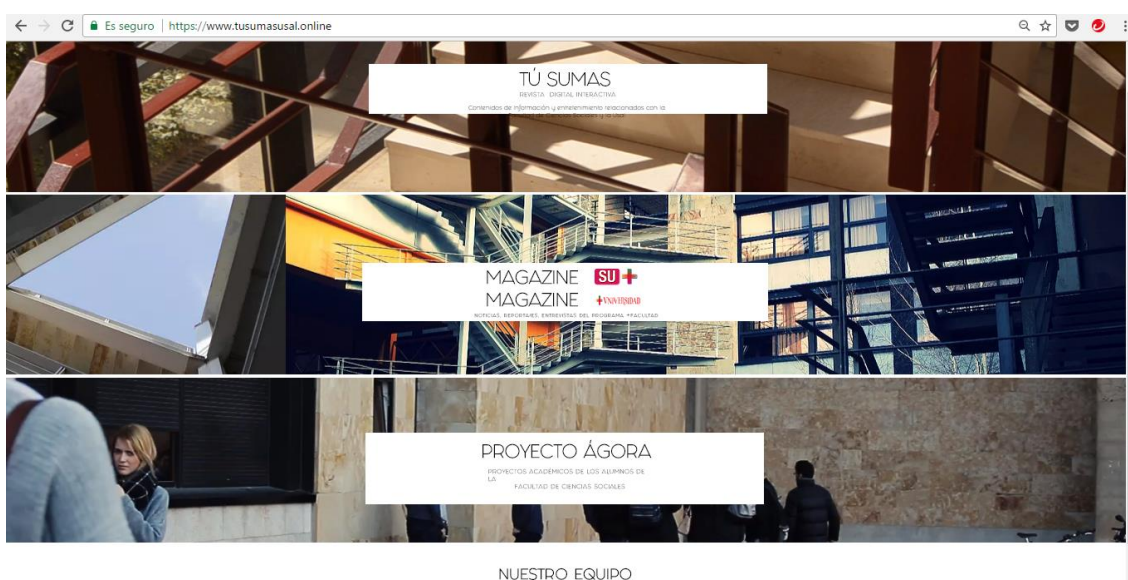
Es seguro | https://www.tusumasusal.online

TÚ SUMAS

REVISTA DIGITAL INTERACTIVA

Contenidos de información y entretenimiento relacionados con la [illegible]

MAGAZINE SU+

MAGAZINE +VNIVERSIDAD

NOTICIAS, REPORTAJES, ENTREVISTAS DEL PROGRAMA +FACULTAD

PROYECTO ÁGORA

PROYECTOS ACADÉMICOS DE LOS ALUMNOS DE LA FACULTAD DE CIENCIAS SOCIALES

NUESTRO EQUIPO